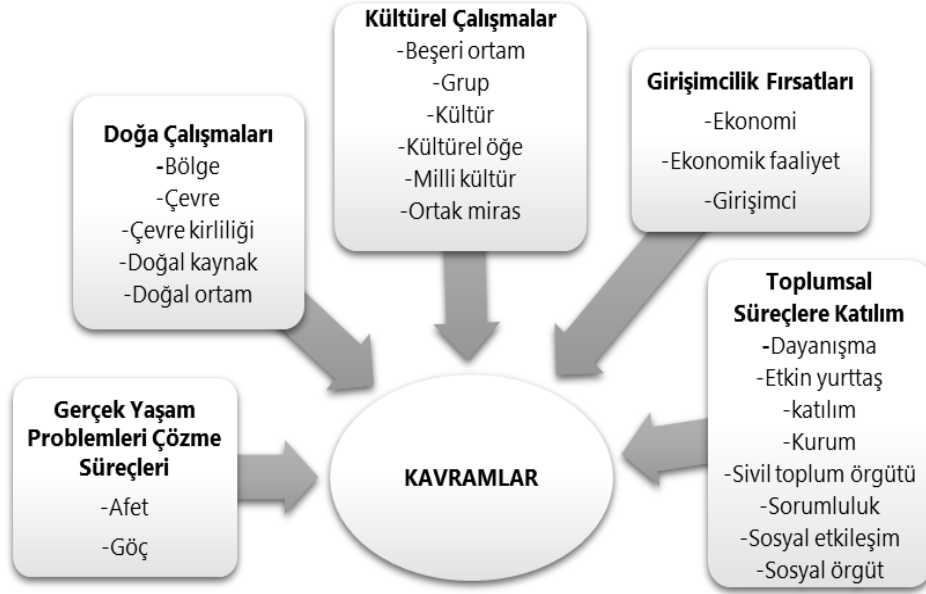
Kültürel Çalışmalar
-Beşeri ortam
-Grup
-Kültür
-Kültürel öğe
-Milli kültür
-Ortak miras

Doğa Çalışmaları
-Bölge
-Çevre
-Çevre kirliliği
-Doğal kaynak
-Doğal ortam

Girişimcilik Fırsatları
-Ekonomi
-Ekonomik faaliyet
-Girişimci

Toplumsal Süreçlere Katılım
-Dayanışma
-Etkin yurttaş
-katılım
-Kurum
-Sivil toplum örgütü
-Sorumluluk
-Sosyal etkileşim
-Sosyal örgüt

Gerçek Yaşam Problemleri Çözme Süreçleri
-Afet
-Göç

KAVRAMLAR